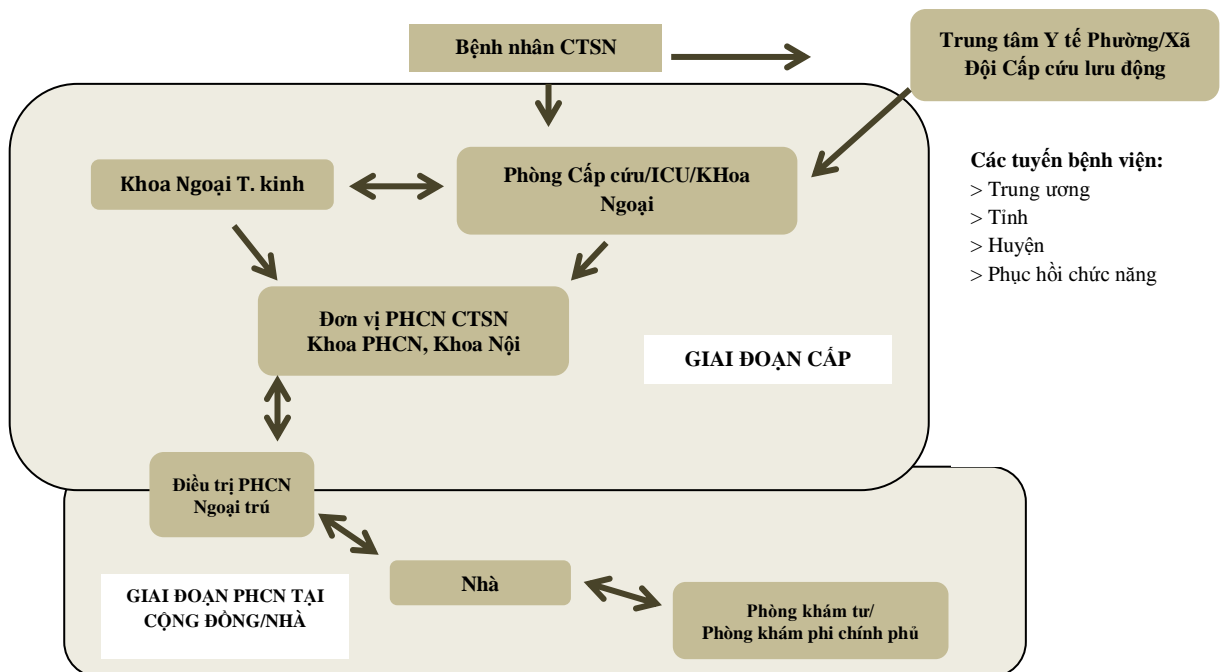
Bệnh nhân CTSN

Trung tâm Y tế Phường/Xã
Đội Cấp cứu lưu động

Khoa Ngoại T. kinh

Phòng Cấp cứu/ICU/KHoa Ngoại

Các tuyến bệnh viện:
> Trung ương
> Tỉnh
> Huyện
> Phục hồi chức năng

Đơn vị PHCN CTSN
Khoa PHCN, Khoa Nội

GIAI ĐOẠN CẤP

Điều trị PHCN
Ngoại trú

Nhà

GIAI ĐOẠN PHCN TẠI CỘNG ĐỒNG/NHÀ

Phòng khám tư/
Phòng khám phi chính phủ